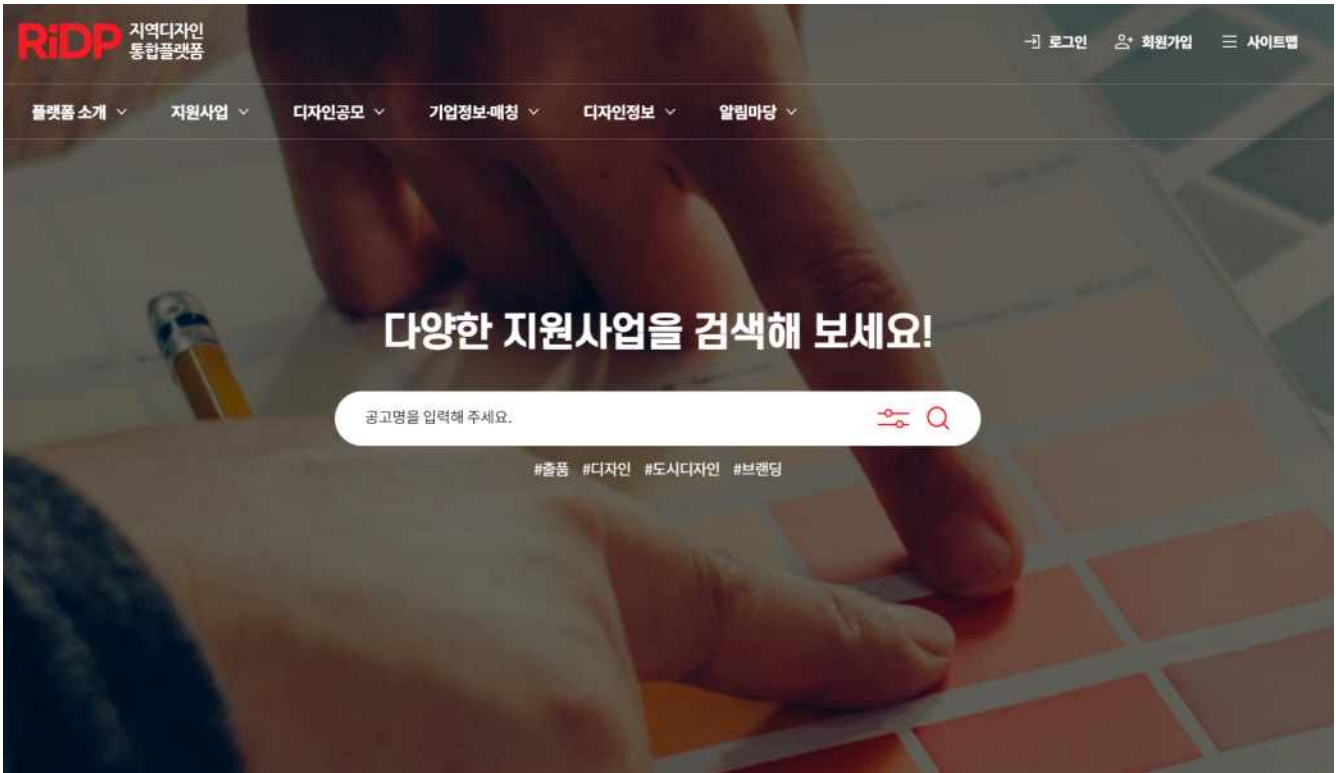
RiDP 지역디자인 통합플랫폼

로그인 회원가입 사이트맵

플랫폼 소개 지원사업 디자인공모 기업정보·매칭 디자인정보 알림마당

다양한 지원사업을 검색해 보세요!

공고명을 입력해 주세요.

#출품 #디자인 #도시디자인 #브랜딩